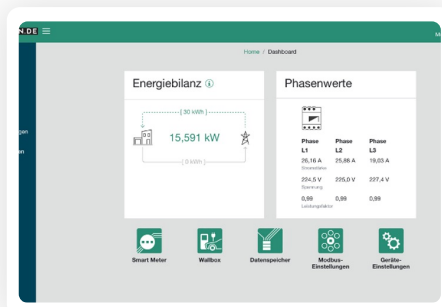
N.DE ☰

M

Home / Dashboard

Energiebilanz ⓘ

30 kWh

15,591 kW

0 kWh

Phasenwerte

| Phase L1 | Phase L2 | Phase L3 |
|---|---|---|
| 26,16 A | 25,86 A | 19,03 A |
| Stromstärke | | |
| 224,5 V | 225,0 V | 227,4 V |
| Spannung | | |
| 0,99 | 0,99 | 0,99 |
| Leistungsfaktor | | |

ngen

en

Smart Meter

Wallbox

Datenspeicher

Modbus-Einstellungen

Geräte-Einstellungen